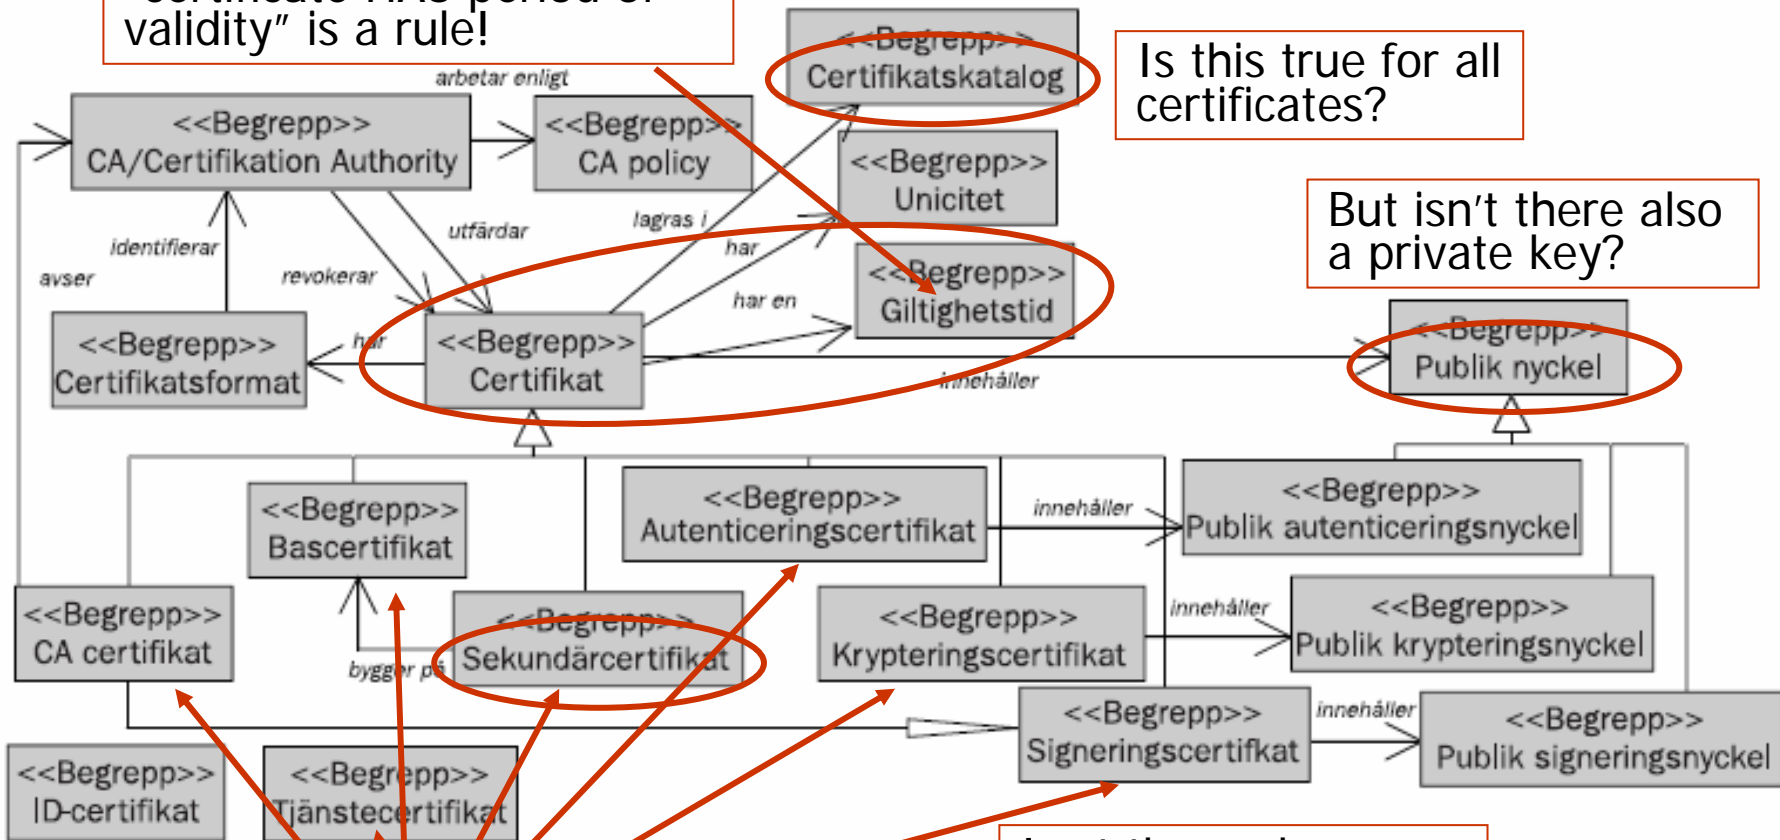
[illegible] validity" is a rule!

<<Begrepp>>
Certifikatskatalog

Is this true for all certificates?

arbetar enligt

<<Begrepp>>
CA/Certifikation Authority

<<Begrepp>>
CA policy

<<Begrepp>>
Unicitet

But isn't there also a private key?

identifierar

utfärdar

lagras i

har

avser

revokerar

<<Begrepp>>
Giltighetstid

har en

<<Begrepp>>
Certifikatsformat

har

<<Begrepp>>
Certifikat

<<Begrepp>>
Publik nyckel

innehåller

<<Begrepp>>
Bascertifikat

<<Begrepp>>
Autenticeringscertifikat

innehåller

<<Begrepp>>
Publik autenticeringsnyckel

<<Begrepp>>
CA certifikat

<<Begrepp>>
Sekundärcertifikat

bygger på

<<Begrepp>>
Krypteringscertifikat

innehåller

<<Begrepp>>
Publik krypteringsnyckel

<<Begrepp>>
Signeringscertifkat

innehåller

<<Begrepp>>
Publik signeringsnyckel

<<Begrepp>>
ID-certifikat

<<Begrepp>>
Tjänstecertifikat

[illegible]